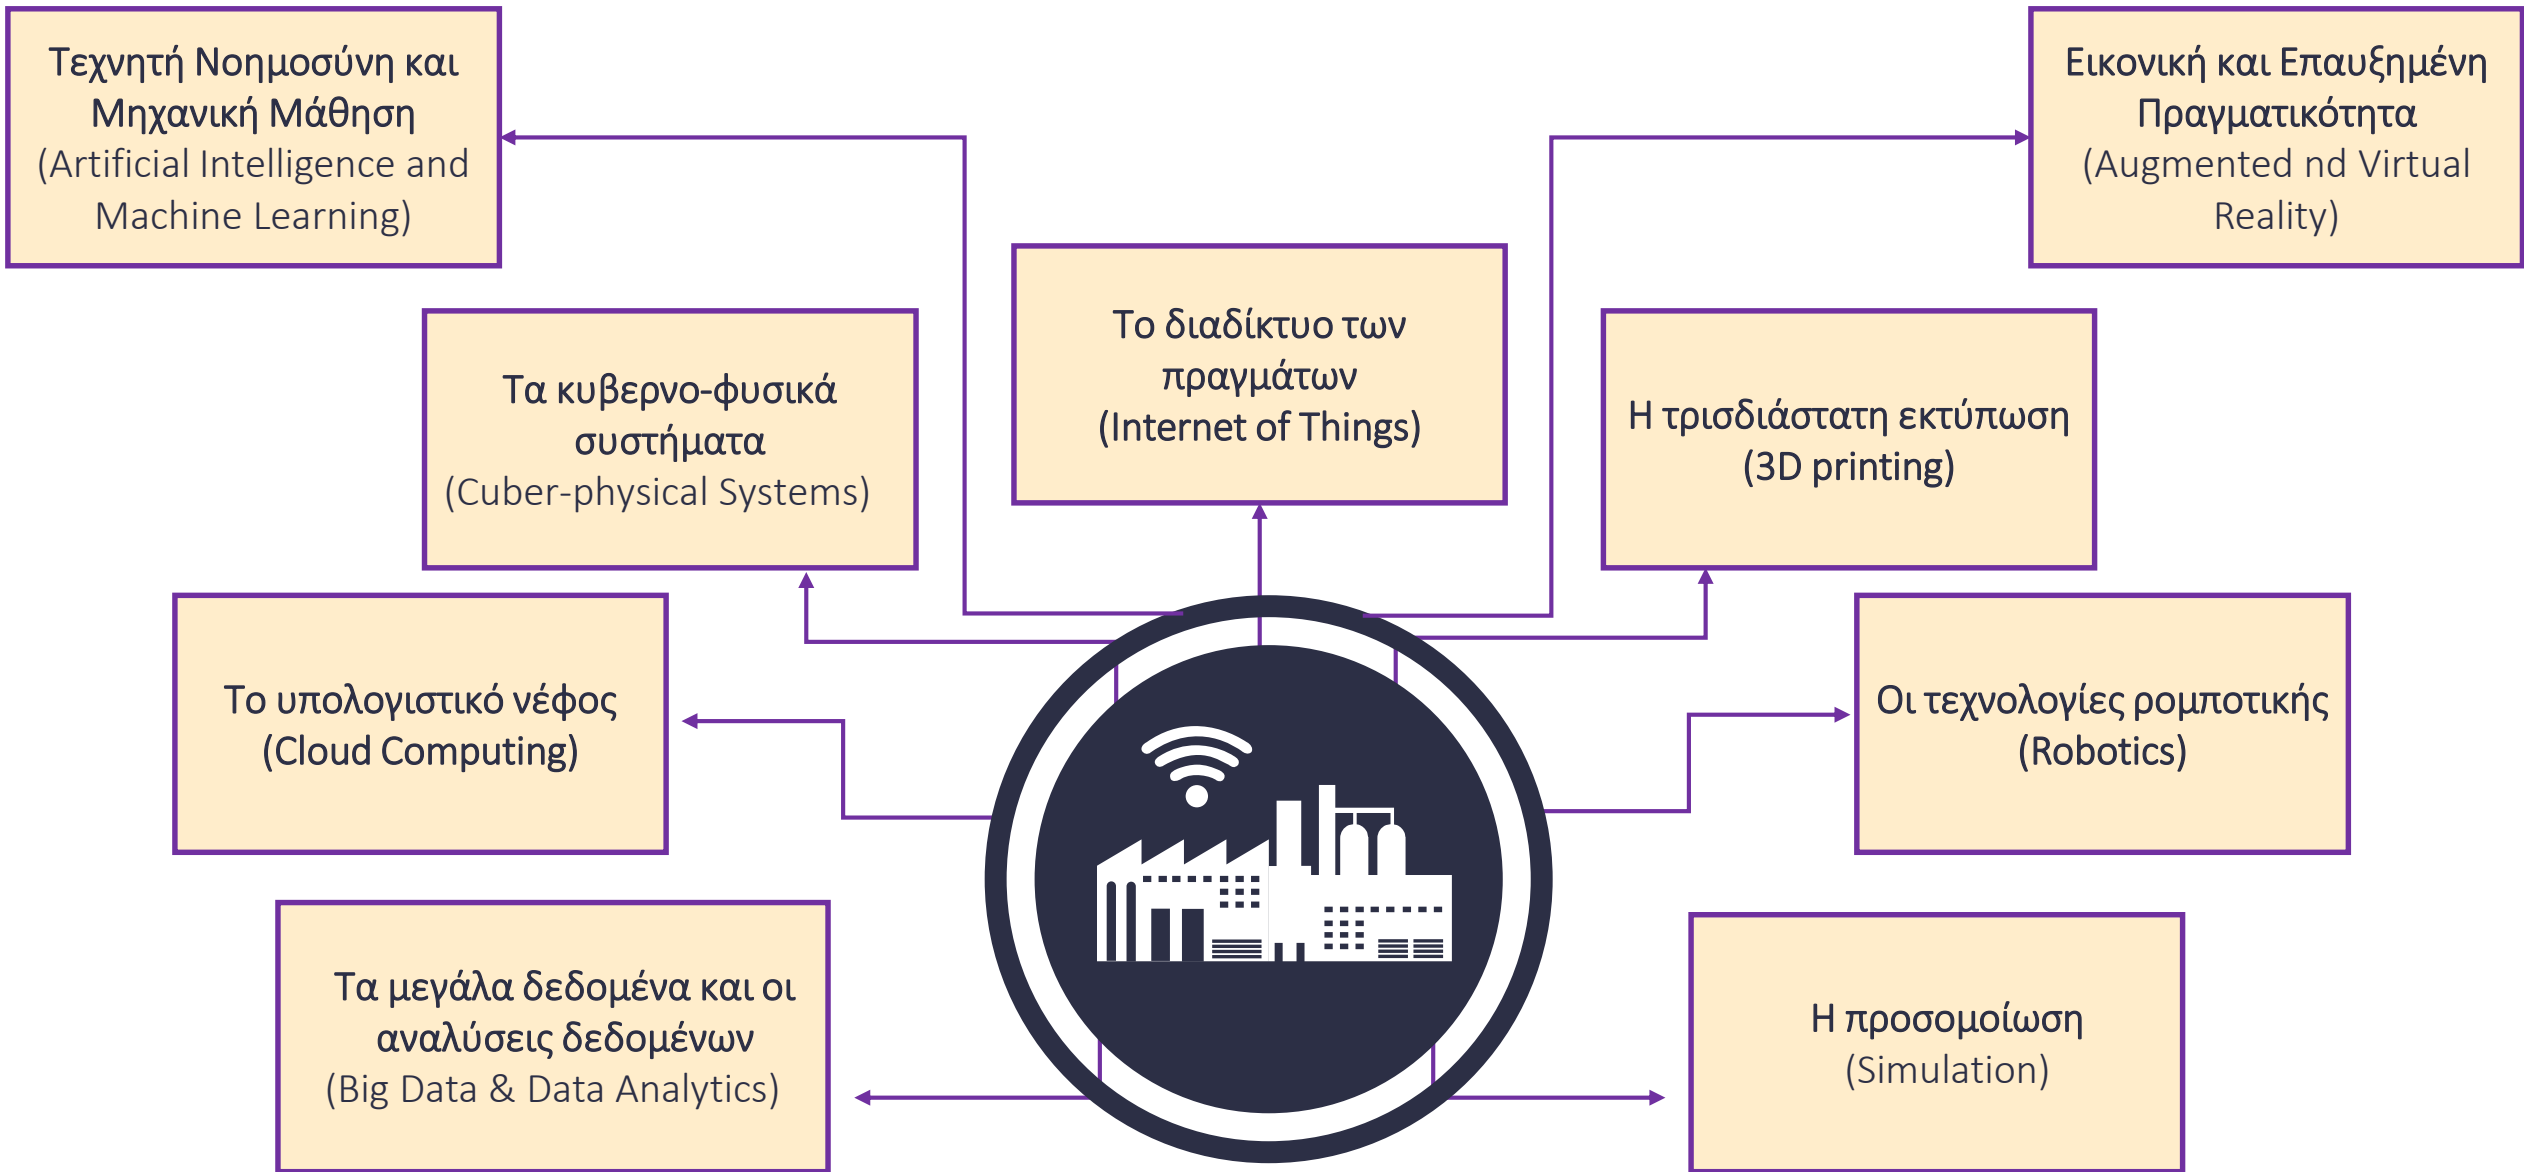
Τεχνητή Νοημοσύνη και Μηχανική Μάθηση (Artificial Intelligence and Machine Learning)

Εικονική και Επαυξημένη Πραγματικότητα (Augmented nd Virtual Reality)

Τα κυβερνο-φυσικά συστήματα (Cuber-physical Systems)

Το διαδίκτυο των πραγμάτων (Internet of Things)

Η τρισδιάστατη εκτύπωση (3D printing)

Το υπολογιστικό νέφος (Cloud Computing)

Οι τεχνολογίες ρομποτικής (Robotics)

Τα μεγάλα δεδομένα και οι αναλύσεις δεδομένων (Big Data & Data Analytics)

Η προσομοίωση (Simulation)